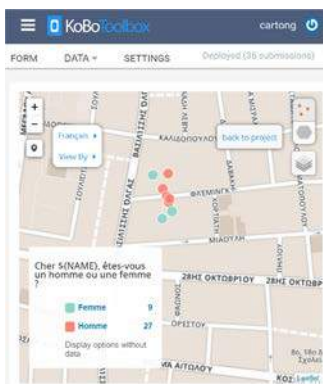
KoBoToolbox cartong

FORM DATA SETTINGS Deployed (36 submissions)

Français
View By
back to project

ΚΑΛΛΙΔΡΟΜΙΟΥ
ΘΕΜΙΣΤΟΚΛΕΟΥΣ
ΜΙΑΟΥΛΗ
28ΗΣ ΟΚΤΩΒΡΙΟΥ
ΟΡΕΣΤΟΥ
ΑΙΓΟΔΟΝ

Cher ${NAME}, êtes-vous un homme ou une femme ?

Femme 9
Homme 27

Display options without data

Leaflet